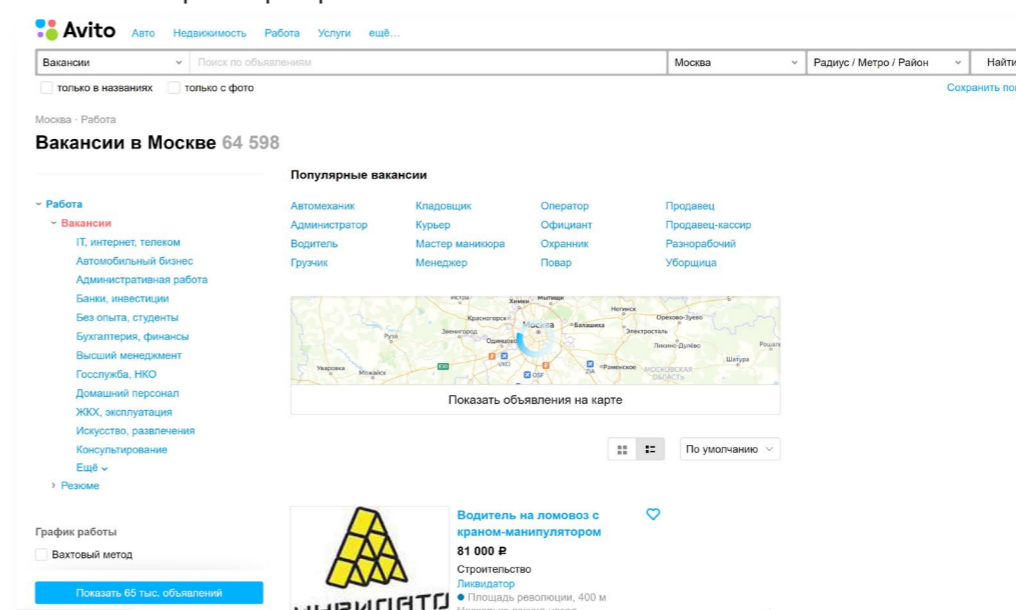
Avito Авто Недвижимость Работа Услуги ещё...

Вакансии | Поиск по объявлениям | Москва | Радиус / Метро / Район | Найти

только в названиях | только с фото

Сохранить по

Москва · Работа

Вакансии в Москве 64 598

Популярные вакансии

| Автомеханик | Кладовщик | Оператор | Продавец |
|---|---|---|---|
| Администратор | Курьер | Официант | Продавец-кассир |
| Водитель | Мастер маникюра | Охранник | Разнорабочий |
| Грузчик | Менеджер | Повар | Уборщица |

Работа
Вакансии
IT, интернет, телеком
Автомобильный бизнес
Административная работа
Банки, инвестиции
Без опыта, студенты
Бухгалтерия, финансы
Высший менеджмент
Госслужба, НКО
Домашний персонал
ЖКХ, эксплуатация
Искусство, развлечения
Консультирование
Ещё
Резюме

Истра Химки Мытищи Ногинск Красногорск Москва Балашиха Орехово-Зуево Звенигород Электросталь Руза Одинцово Ликино-Дулёво Рошаль Шатура Уваровка Можайск Раменское МОСКОВСКАЯ ОБЛАСТЬ

Показать объявления на карте

По умолчанию

График работы
Вахтовый метод

Показать 65 тыс. объявлений

ЛИКВИДАТО

Водитель на ломовоз с краном-манипулятором
81 000 ₽
Строительство
Ликвидатор
Площадь революции, 400 м
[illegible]